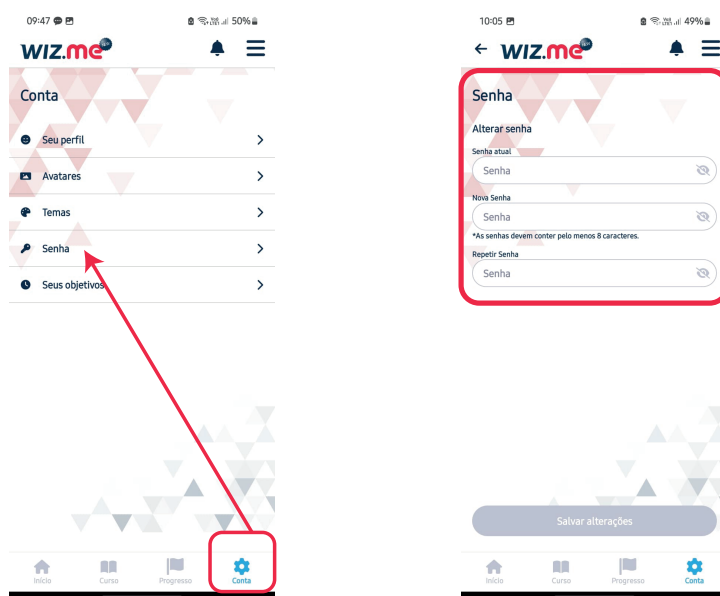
09:47 50%

wiz.me

Conta

Seu perfil

Avatares

Temas

Senha

Seus objetivos

Início
Curso
Progresso
Conta

10:05 49%

wiz.me

Senha

Alterar senha

Senha atual

Senha

Nova Senha

Senha

*As senhas devem conter pelo menos 8 caracteres.

Repetir Senha

Senha

Salvar alterações

Início
Curso
Progresso
Conta